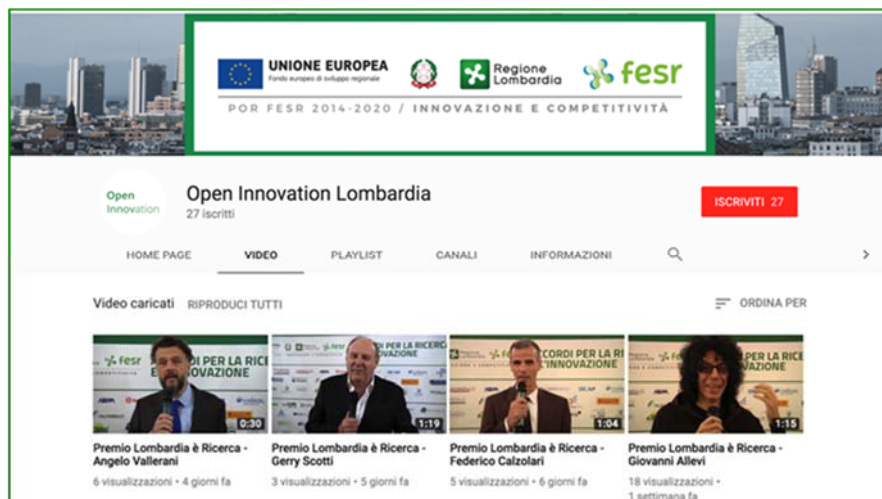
UNIONE EUROPEA
Fondo europeo di sviluppo regionale

Regione Lombardia

fesr

POR FESR 2014-2020 / INNOVAZIONE E COMPETITIVITÀ

Open Innovation

Open Innovation Lombardia
27 iscritti

ISCRIVITI 27

HOME PAGE VIDEO PLAYLIST CANALI INFORMAZIONI

Video caricati RIPRODUCI TUTTI

ORDINA PER

0:30
Premio Lombardia è Ricerca - Angelo Vallerani
6 visualizzazioni • 4 giorni fa

1:19
Premio Lombardia è Ricerca - Gerry Scotti
3 visualizzazioni • 5 giorni fa

1:04
Premio Lombardia è Ricerca - Federico Calzolari
5 visualizzazioni • 6 giorni fa

1:15
Premio Lombardia è Ricerca - Giovanni Allevi
18 visualizzazioni • 1 settimana fa